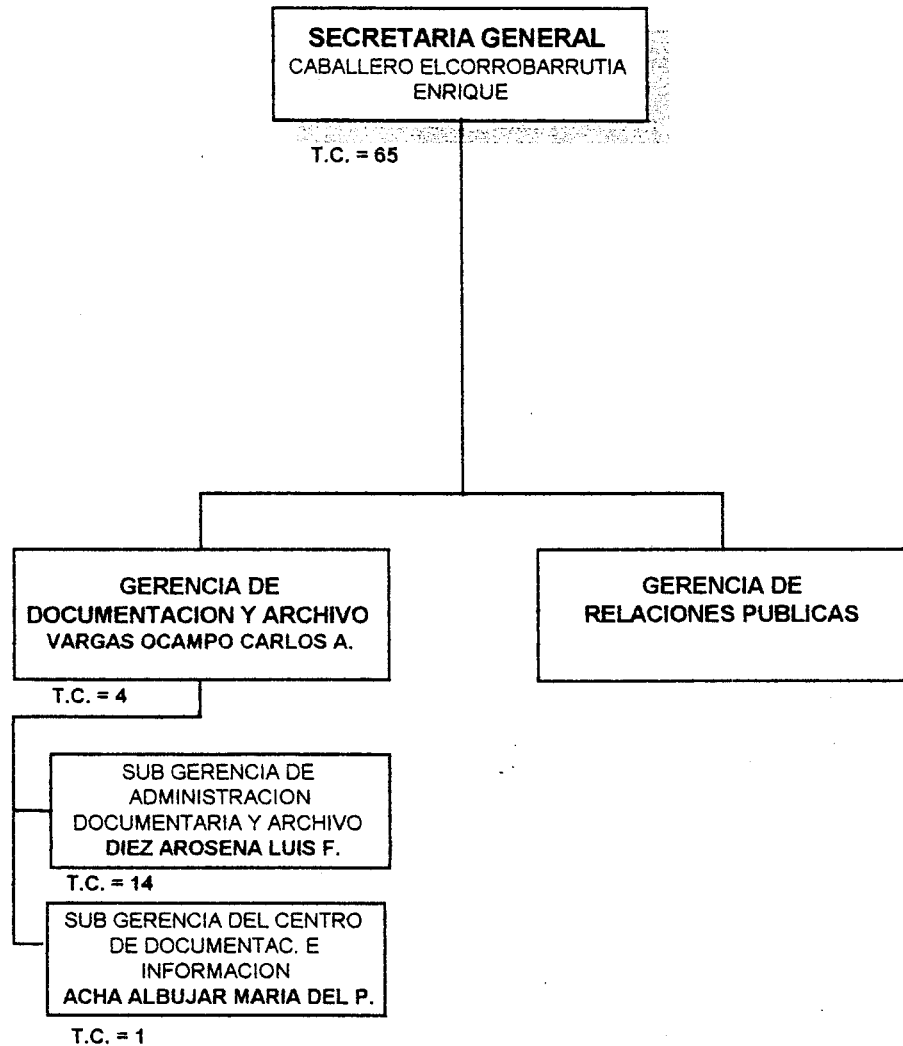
SECRETARIA GENERAL
CABALLERO ELCORROBARRUTIA ENRIQUE

T.C. = 65

GERENCIA DE DOCUMENTACION Y ARCHIVO
VARGAS OCAMPO CARLOS A.

T.C. = 4

GERENCIA DE RELACIONES PUBLICAS

SUB GERENCIA DE ADMINISTRACION DOCUMENTARIA Y ARCHIVO
DIEZ AROSENA LUIS F.

T.C. = 14

SUB GERENCIA DEL CENTRO DE DOCUMENTAC. E INFORMACION
ACHA ALBUJAR MARIA DEL P.

T.C. = 1